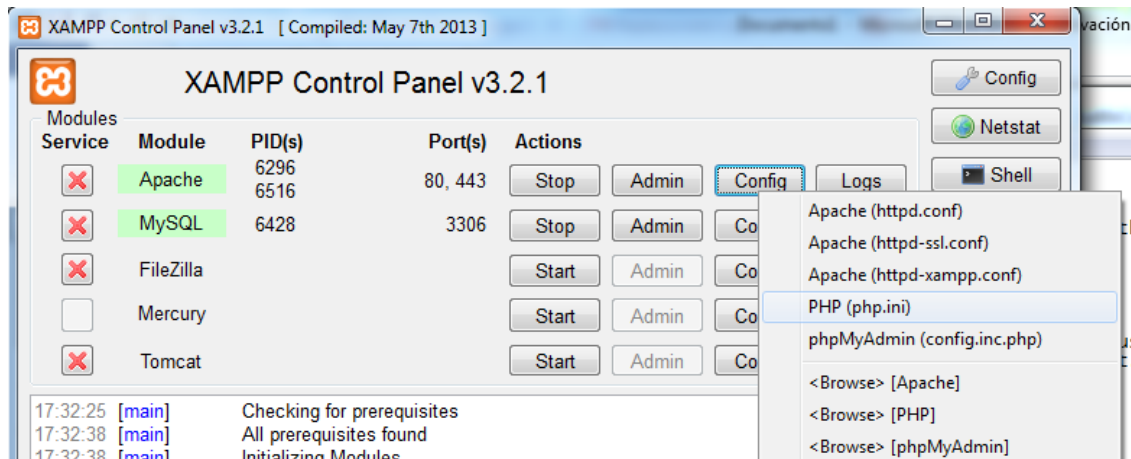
XAMPP Control Panel v3.2.1 [ Compiled: May 7th 2013 ]

vación

XAMPP Control Panel v3.2.1

Config

Netstat

Shell

Modules

| Service | Module | PID(s) | Port(s) | Actions | | | |
|---|---|---|---|---|---|---|---|
| | Apache | 6296 6516 | 80, 443 | Stop | Admin | Config | Logs |
| | MySQL | 6428 | 3306 | Stop | Admin | Co | |
| | FileZilla | | | Start | Admin | Co | |
| | Mercury | | | Start | Admin | Co | |
| | Tomcat | | | Start | Admin | Co | |

Apache (httpd.conf)
Apache (httpd-ssl.conf)
Apache (httpd-xampp.conf)
PHP (php.ini)
phpMyAdmin (config.inc.php)
<Browse> [Apache]
<Browse> [PHP]
<Browse> [phpMyAdmin]

17:32:25 [main] Checking for prerequisites
17:32:38 [main] All prerequisites found
17:32:38 [main] Initializing Modules